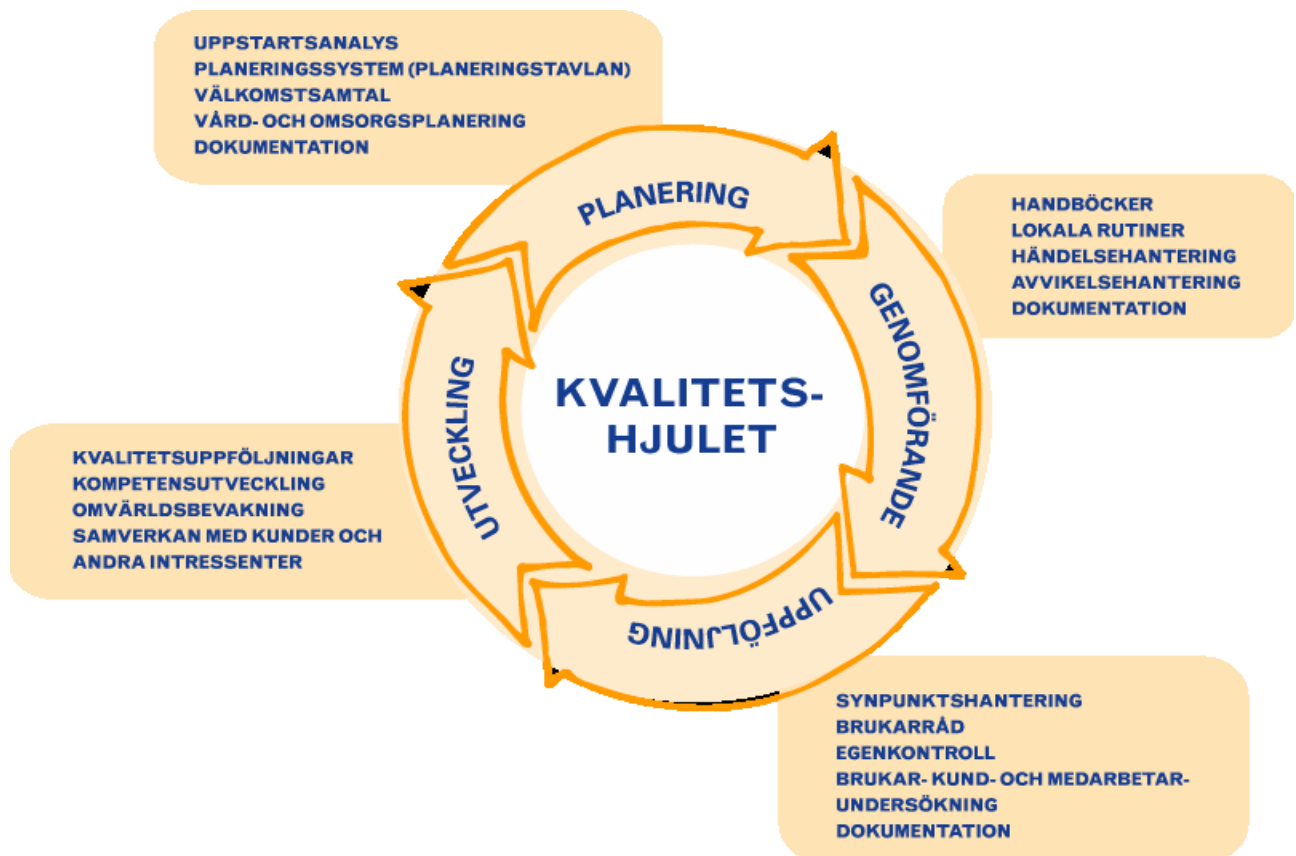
UPPSTARTSANALYS
PLANERINGSSYSTEM (PLANERINGSTAVLAN)
VÄLKOMSTSAMTAL
VÅRD- OCH OMSORGSPLANERING
DOKUMENTATION

PLANERING

HANDBÖCKER
LOKALA RUTINER
HÄNDELSEHANTERING
AVVIKELSEHANTERING
DOKUMENTATION

GENOMFÖRANDE

KVALITETS-
HJULET

UTVECKLING

KVALITETSUPPFÖLJNINGAR
KOMPETENSUTVECKLING
OMVÄRLDSBEVAKNING
SAMVERKAN MED KUNDER OCH ANDRA INTRESSENTER

UPPFÖLJNING

SYNPUNKTSHANTERING
BRUKARRÅD
EGENKONTROLL
BRUKAR- KUND- OCH MEDARBETARUNDERSÖKNING
DOKUMENTATION